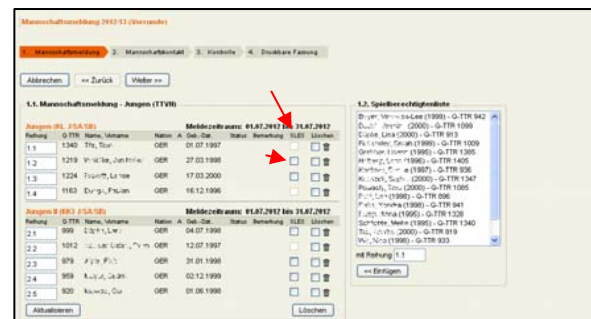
Mannschaftsmeldung 2012/13 (Vorrunde)

1. Mannschaftsmeldung 2. Mannschaftskontakt 3. Kontrolle 4. Druckbare Fassung

Abbrechen | << Zurück | Weiter >>

1.1. Mannschaftsmeldung - Jungen (TTVN)

Jungen (KL J/SA/SB) Meldezeitraum: 01.07.2012 bis 31.07.2012

| Rang | Q-TTR | Name, Vorname | Nation | A | Geb.-Dat. | Status | Bemerkung | SLES | Löschen |
|---|---|---|---|---|---|---|---|---|---|
| 1.1 | 1340 | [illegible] | GER | | 01.07.1997 | | | | |
| 1.2 | 1219 | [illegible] | GER | | 27.03.1998 | | | | |
| 1.3 | 1224 | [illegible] | GER | | 17.03.2000 | | | | |
| 1.4 | 1163 | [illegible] | GER | | 16.12.1996 | | | | |

Jungen II (KK3 J/SA/SB) Meldezeitraum: 01.07.2012 bis 31.07.2012

| Rang | Q-TTR | Name, Vorname | Nation | A | Geb.-Dat. | Status | Bemerkung | SLES | Löschen |
|---|---|---|---|---|---|---|---|---|---|
| 2.1 | 999 | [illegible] | GER | | 04.07.1998 | | | | |
| 2.2 | 1012 | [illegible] | GER | | 12.07.1997 | | | | |
| 2.3 | 979 | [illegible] | GER | | 31.01.1998 | | | | |
| 2.4 | 959 | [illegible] | GER | | 02.12.1999 | | | | |
| 2.5 | 920 | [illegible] | GER | | 01.06.1998 | | | | |

Aktualisieren | Löschen

1.2. Spielberechtigtenliste

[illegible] (1998) - Q-TTR 942
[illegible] (2000) - Q-TTR 1099
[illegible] (2000) - Q-TTR 913
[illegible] (1996) - Q-TTR 1009
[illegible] (1996) - Q-TTR 1395
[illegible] (1996) - Q-TTR 1405
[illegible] (1997) - Q-TTR 936
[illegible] (2000) - Q-TTR 1347
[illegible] (2000) - Q-TTR 1085
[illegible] (1998) - Q-TTR 896
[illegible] (1998) - Q-TTR 941
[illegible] (1996) - Q-TTR 1328
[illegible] (1996) - Q-TTR 1340
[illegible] (2000) - Q-TTR 819
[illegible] (1998) - Q-TTR 933

mit Rang 1.1

<< Einfügen